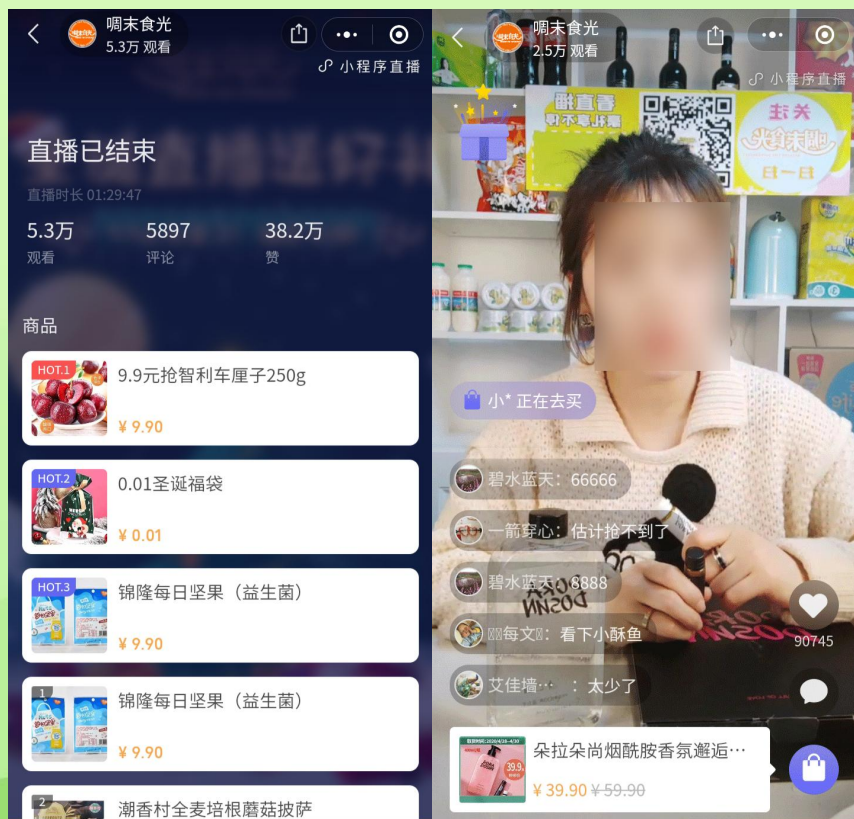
啁末食光
5.3万 观看

小程序直播

直播已结束

直播时长 01:29:47

5.3万
观看

5897
评论

38.2万
赞

商品

HOT.1
9.9元抢智利车厘子250g
¥ 9.90

HOT.2
0.01圣诞福袋
¥ 0.01

HOT.3
锦隆每日坚果（益生菌）
¥ 9.90

1
锦隆每日坚果（益生菌）
¥ 9.90

2
潮香村全麦培根蘑菇披萨

啁末食光
2.5万 观看

小程序直播

小* 正在去买

碧水蓝天：66666

一箭穿心：估计抢不到了

碧水蓝天：8888

每文：看下小酥鱼

艾佳墙··· ：太少了

90745

朵拉朵尚烟酰胺香氛邂逅···
¥ 39.90 ¥ 59.90